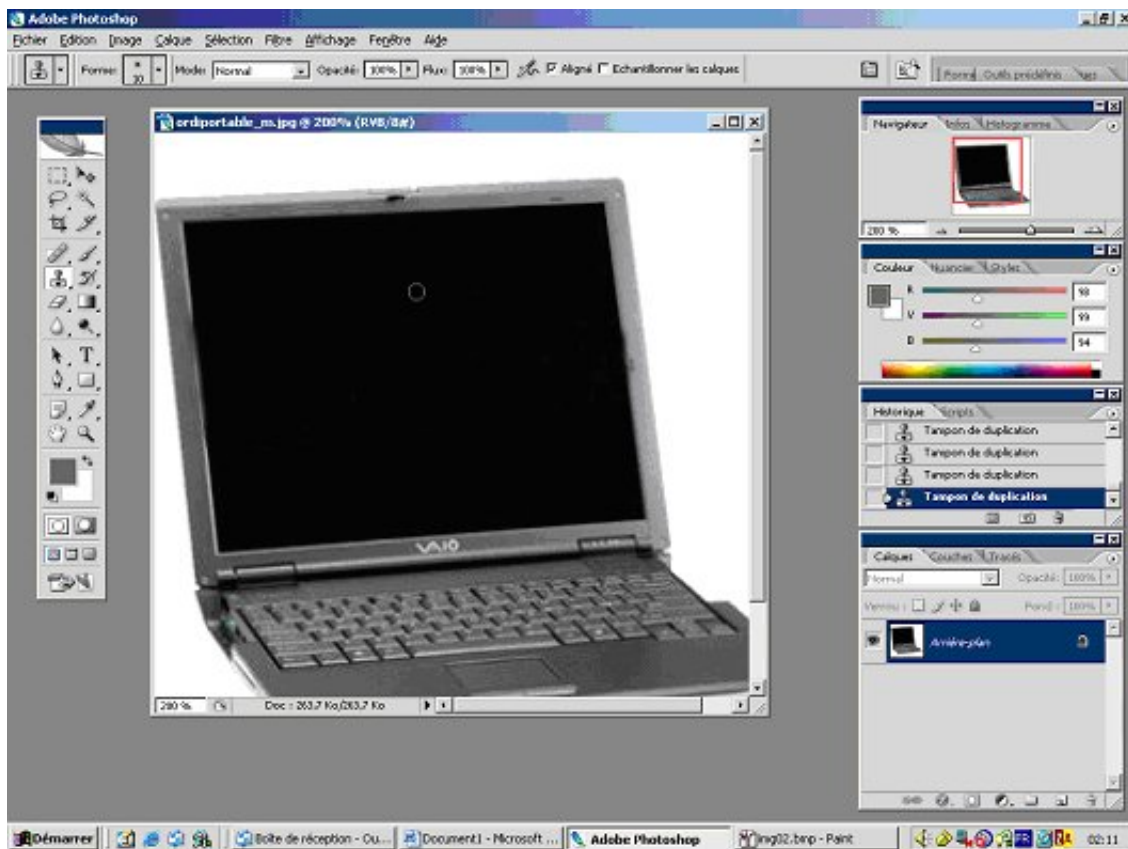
Adobe Photoshop

Fichier Edition Image Calque Sélection Filtre Affichage Fenêtre Aide

Forme: 30 Mode: Normal Opacité: 100% Flux: 100% Aligné Echantillonner les calques

Forme Outils prédéfinis

ordiportable_m.jpg @ 200% (RVB/8#)

VAIO

200 % Doc : 263,7 Ko/263,7 Ko

Navigateur Infos Histogramme

200 %

Couleur Nuancier Styles

R 98
V 99
B 94

Historique Scripts

Tampon de duplication
Tampon de duplication
Tampon de duplication
Tampon de duplication

Calques Couches Tracés

Normal Opacité: 100%

Verrou: Fond: 100%

Arrière-plan

Démarrer Boîte de réception - Ou... Document1 - Microsoft ... Adobe Photoshop img02.bmp - Paint 02:11